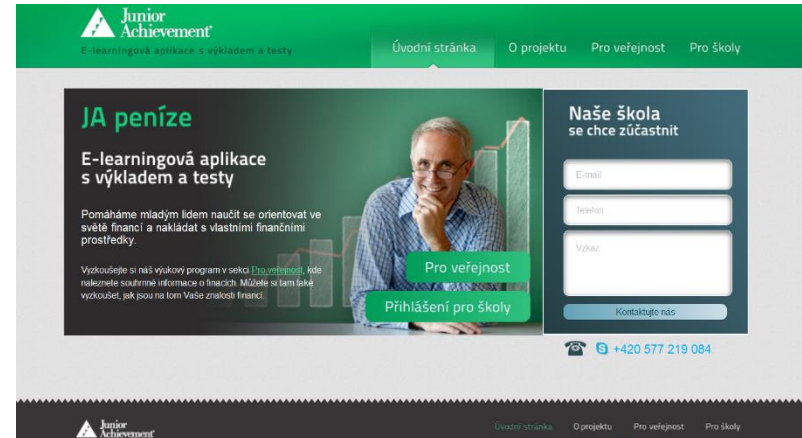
Junior Achievement®

E-learningová aplikace s výkladem a testy

Úvodní stránka O projektu Pro veřejnost Pro školy

JA peníze

E-learningová aplikace s výkladem a testy

Pomáháme mladým lidem naučit se orientovat ve světě financí a nakládat s vlastními finančními prostředky.

Vyzkoušejte si náš výukový program v sekci Pro veřejnost, kde naleznete souhrnné informace o financích. Můžete si tam také vyzkoušet, jak jsou na tom Vaše znalosti financí.

Pro veřejnost

Přihlášení pro školy

Naše škola se chce zúčastnit

E-mail

Telefon

Vzkaz

Kontaktujte nás

+420 577 219 084

Junior Achievement

Úvodní stránka O projektu Pro veřejnost Pro školy